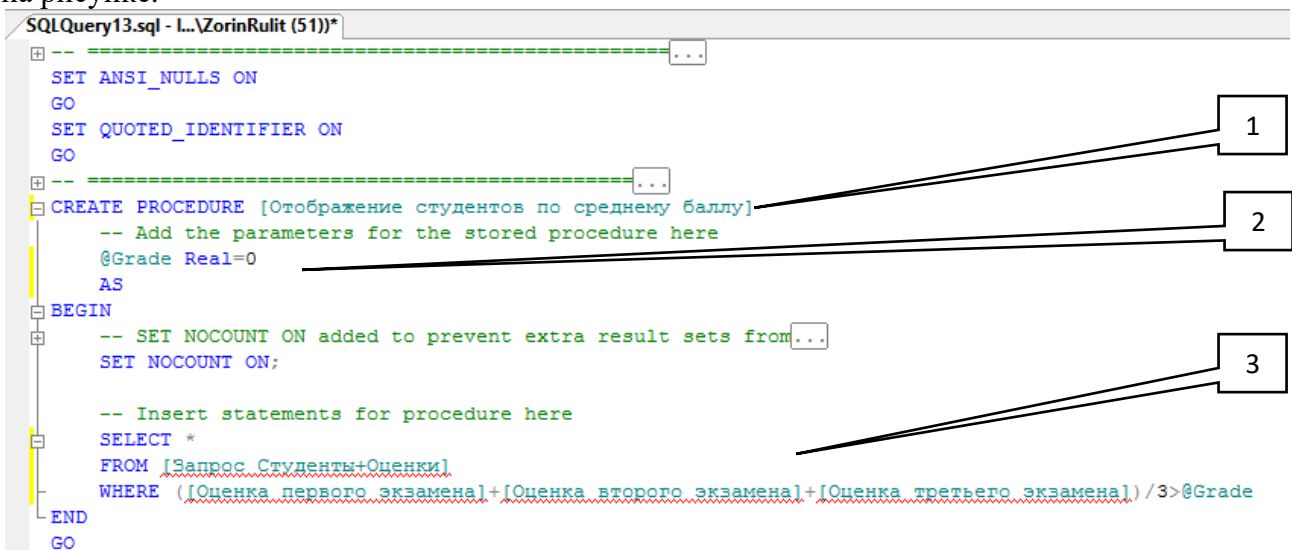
SQLQuery13.sql - l...\ZorinRulit (51))*

-- ==========================================...
SET ANSI_NULLS ON
GO
SET QUOTED_IDENTIFIER ON
GO
-- ========================================...
CREATE PROCEDURE [Отображение студентов по среднему баллу]
-- Add the parameters for the stored procedure here
@Grade Real=0
AS
BEGIN
-- SET NOCOUNT ON added to prevent extra result sets from...
SET NOCOUNT ON;

-- Insert statements for procedure here
SELECT *
FROM [Запрос Студенты+Оценки]
WHERE ([Оценка первого экзамена]+[Оценка второго экзамена]+[Оценка третьего экзамена])/3>@Grade
END
GO

1

2

3